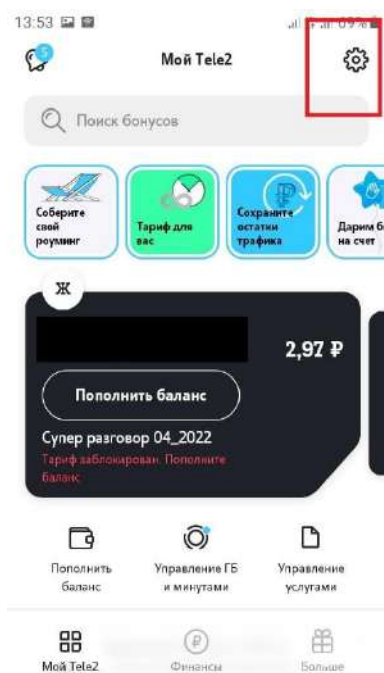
13:53

5

Мой Tele2

Поиск бонусов

Соберите свой роуминг

Тариф для вас

Сохраните остатки трафика

Дарим б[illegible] на счет

Ж

2,97 ₽

Пополнить баланс

Супер разговор 04_2022

Тариф заблокирован. Пополните баланс.

Пополнить баланс

Управление ГБ и минутами

Управление услугами

Мой Tele2

Финансы

Больше